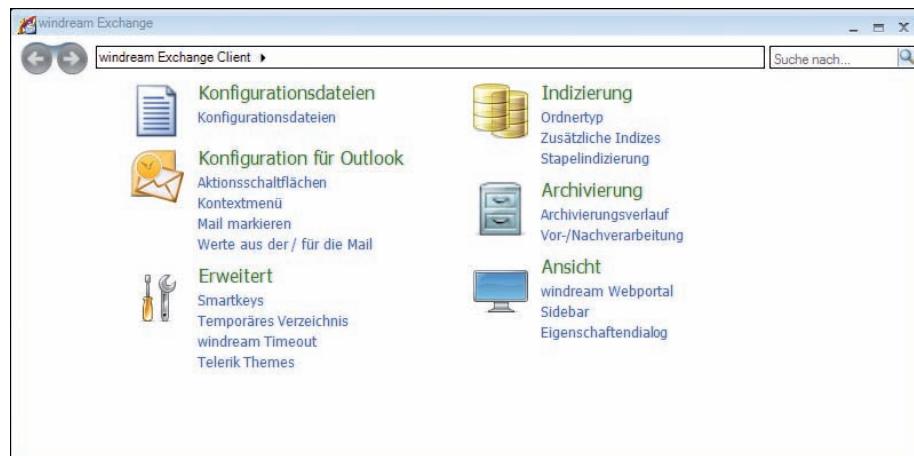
windream Exchange

windream Exchange Client ▸

Suche nach...

Konfigurationsdateien
Konfigurationsdateien

Konfiguration für Outlook
Aktionsschaltflächen
Kontextmenü
Mail markieren
Werte aus der / für die Mail

Erweitert
Smartkeys
Temporäres Verzeichnis
windream Timeout
Telerik Themes

Indizierung
Ordnertyp
Zusätzliche Indizes
Stapelindizierung

Archivierung
Archivierungsverlauf
Vor-/Nachverarbeitung

Ansicht
windream Webportal
Sidebar
Eigenschaftendialog